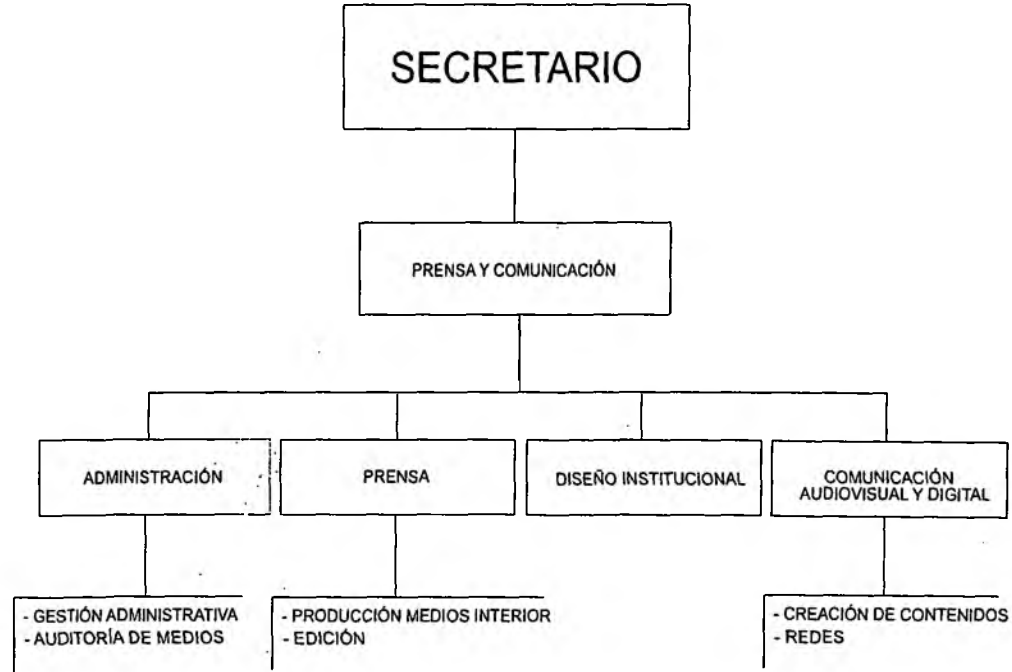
SECRETARIO

PRENSA Y COMUNICACIÓN

ADMINISTRACIÓN

PRENSA

DISEÑO INSTITUCIONAL

COMUNICACIÓN AUDIOVISUAL Y DIGITAL

- GESTIÓN ADMINISTRATIVA
- AUDITORÍA DE MEDIOS

- PRODUCCIÓN MEDIOS INTERIOR
- EDICIÓN

- CREACIÓN DE CONTENIDOS
- REDES